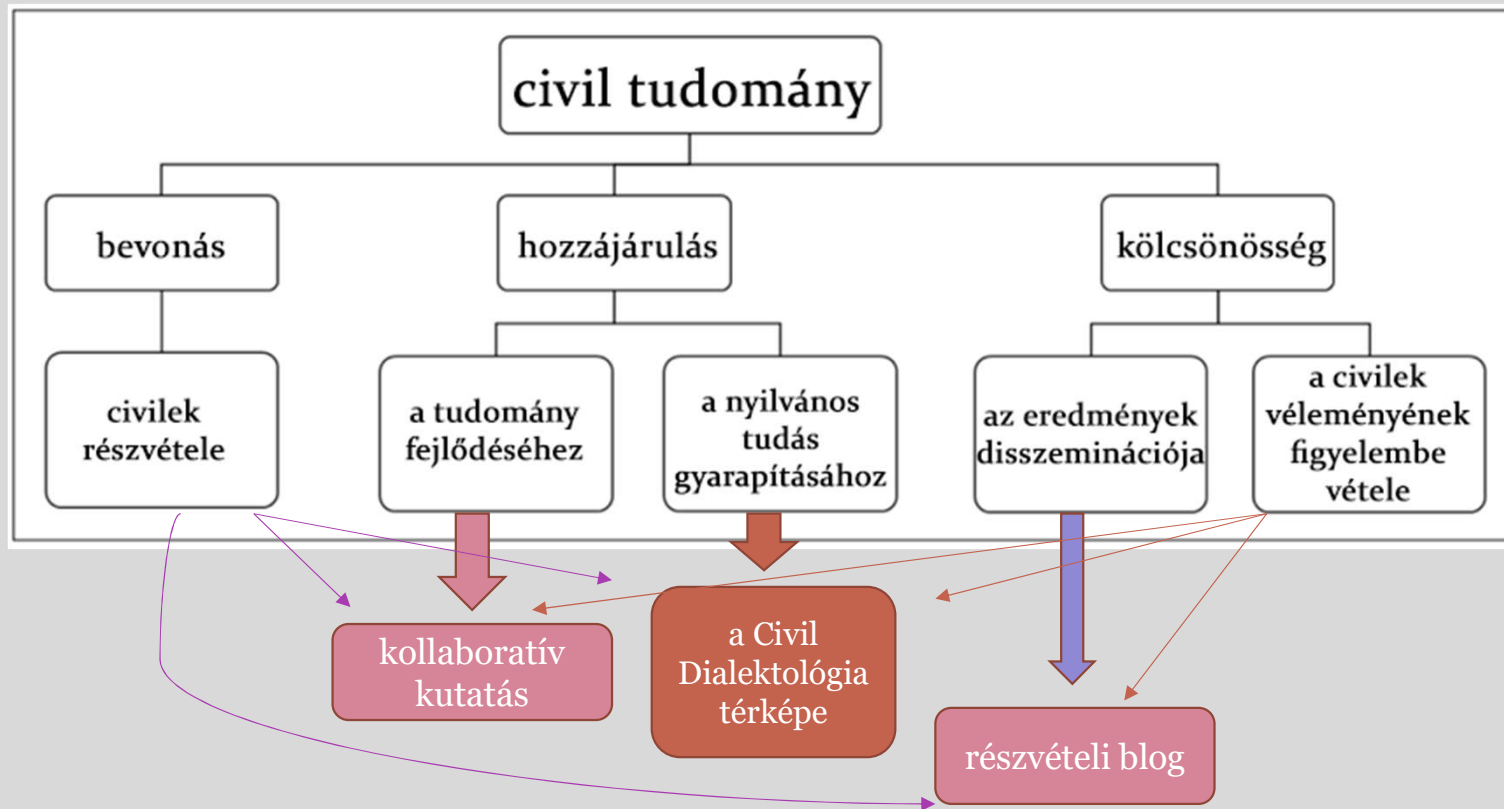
civil tudomány

bevonás

hozzájárulás

kölcsönösség

civilek részvétele

a tudomány fejlődéséhez

a nyilvános tudás gyarapításához

az eredmények disszeminációja

a civilek véleményének figyelembe vétele

kollaboratív kutatás

a Civil Dialektológia térképe

részvételi blog